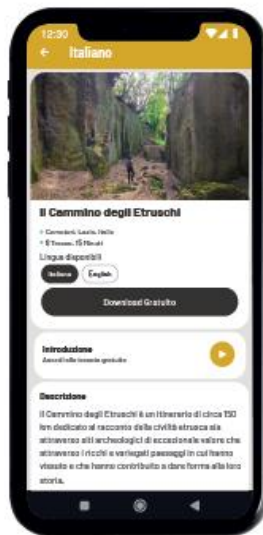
12:30

Italiano

Il Cammino degli Etruschi

Cerveteri, Lazio, Italia

6 Tracce, 15 Minuti

Lingue disponibili

Italiano

English

Download Gratuito

Introduzione

Ascolta la traccia gratuita

Descrizione

Il Cammino degli Etruschi è un itinerario di circa 150 km dedicato al racconto della civiltà etrusca sia attraverso siti archeologici di eccezionale valore che attraverso i ricchi e variegati paesaggi in cui hanno vissuto e che hanno contribuito a dare forma alla loro storia.